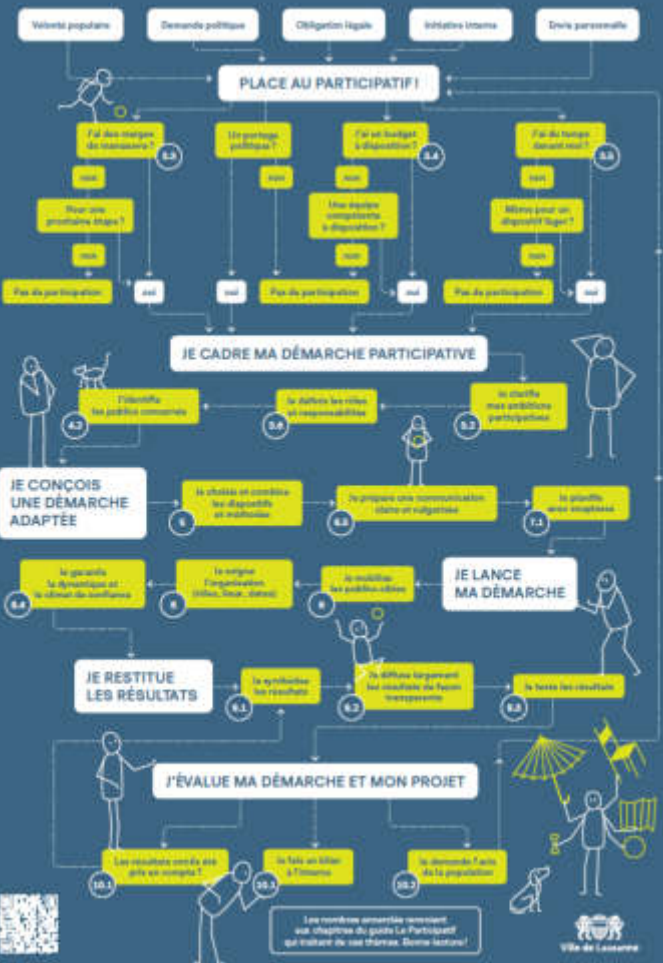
Velléité populaire

Demande politique

Obligation légale

Initiative interne

Envie personnelle

PLACE AU PARTICIPATIF !

J'ai des marges de manœuvre ?

5.5

non

Pour une prochaine étape ?

non

Pas de participation

oui

Un portage politique ?

non

oui

Pas de participation

J'ai un budget à disposition ?

3.4

non

Une équipe compétente à disposition ?

non

Pas de participation

oui

J'ai du temps devant moi ?

3.5

non

Même pour un dispositif léger ?

non

Pas de participation

oui

JE CADRE MA DÉMARCHE PARTICIPATIVE

J'identifie les publics concernés

4.2

Je définis les rôles et responsabilités

3.6

Je clarifie mes ambitions participatives

5.2

JE CONÇOIS UNE DÉMARCHE ADAPTÉE

Je choisis et combine les dispositifs et méthodes

6

Je prépare une communication claire et vulgarisée

6.5

Je planifie avec souplesse

7.1

Je garantis la dynamique et le climat de confiance

8.4

Je soigne l'organisation (dates, lieux, durée)

8

Je mobilise les publics-cibles

8

JE LANCE MA DÉMARCHE

JE RESTITUE LES RÉSULTATS

Je synthétise les résultats

9.1

Je diffuse largement les résultats de façon transparente

9.2

Je teste les résultats

8.6

J'ÉVALUE MA DÉMARCHE ET MON PROJET

Les résultats ont-ils été pris en compte ?

10.1

Je fais un bilan à l'interne

10.1

Je demande l'avis de la population

10.2

Les nombres encerclés renvoient aux chapitres du guide Le Participatif qui traitent de ces thèmes. Bonne lecture!

Ville de Lausanne